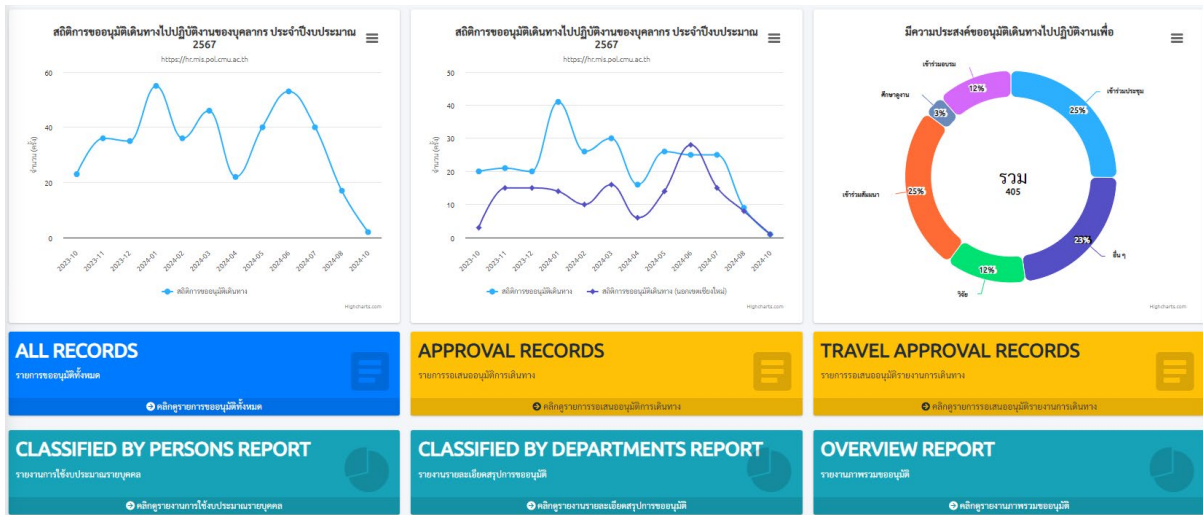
สถิติการขออนุมัติเดินทางไปปฏิบัติงานของบุคลากร ประจำปีงบประมาณ 2567

https://hr.mis.pol.cmu.ac.th

60
40
20
0

จำนวน (ครั้ง)

2023-10, 2023-11, 2023-12, 2024-01, 2024-02, 2024-03, 2024-04, 2024-05, 2024-06, 2024-07, 2024-08, 2024-10

สถิติการขออนุมัติเดินทาง

Highcharts.com

สถิติการขออนุมัติเดินทางไปปฏิบัติงานของบุคลากร ประจำปีงบประมาณ 2567

https://hr.mis.pol.cmu.ac.th

50
40
30
20
10
0

จำนวน (ครั้ง)

2023-10, 2023-11, 2023-12, 2024-01, 2024-02, 2024-03, 2024-04, 2024-05, 2024-06, 2024-07, 2024-08, 2024-10

สถิติการขออนุมัติเดินทาง
สถิติการขออนุมัติเดินทาง (นอกเขตเชียงใหม่)

Highcharts.com

มีความประสงค์ขออนุมัติเดินทางไปปฏิบัติงานเพื่อ

เข้าร่วมอบรม 12%
ศึกษาดูงาน 3%
เข้าร่วมประชุม 25%
เข้าร่วมสัมมนา 25%
อื่น ๆ 23%
วิจัย 12%

รวม
405

Highcharts.com

ALL RECORDS
รายการขออนุมัติทั้งหมด
คลิกดูรายการขออนุมัติทั้งหมด

APPROVAL RECORDS
รายการรอเสนออนุมัติการเดินทาง
คลิกดูรายการรอเสนออนุมัติการเดินทาง

TRAVEL APPROVAL RECORDS
รายการรอเสนออนุมัติรายงานการเดินทาง
คลิกดูรายการรอเสนออนุมัติรายงานการเดินทาง

CLASSIFIED BY PERSONS REPORT
รายงานการใช้งบประมาณรายบุคคล
คลิกดูรายงานการใช้งบประมาณรายบุคคล

CLASSIFIED BY DEPARTMENTS REPORT
รายงานรายละเอียดสรุปการขออนุมัติ
คลิกดูรายงานรายละเอียดสรุปการขออนุมัติ

OVERVIEW REPORT
รายงานภาพรวมขออนุมัติ
คลิกดูรายงานภาพรวมขออนุมัติ